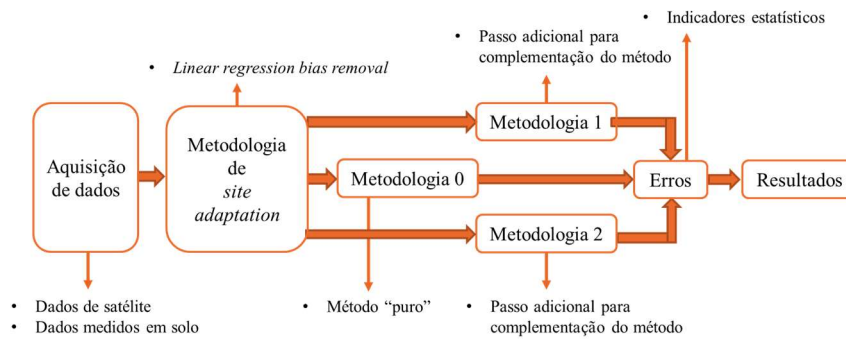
• Indicadores estatísticos

• Passo adicional para complementação do método

• *Linear regression bias removal*

Aquisição de dados

Metodologia de *site adaptation*

Metodologia 1

Metodologia 0

Metodologia 2

Erros

Resultados

• Dados de satélite
• Dados medidos em solo

• Método "puro"

• Passo adicional para complementação do método